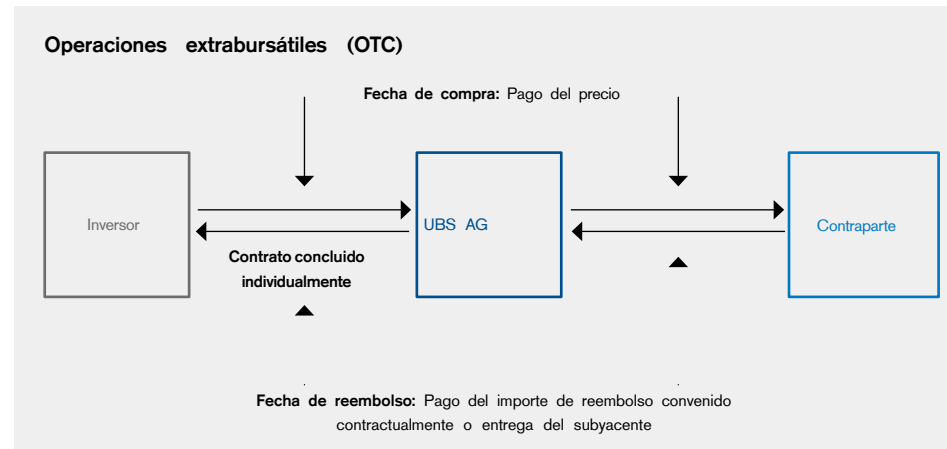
Operaciones extrabursátiles (OTC)

Fecha de compra: Pago del precio

Inversor

UBS AG

Contraparte

Contrato concluido individualmente

Fecha de reembolso: Pago del importe de reembolso convenido contractualmente o entrega del subyacente